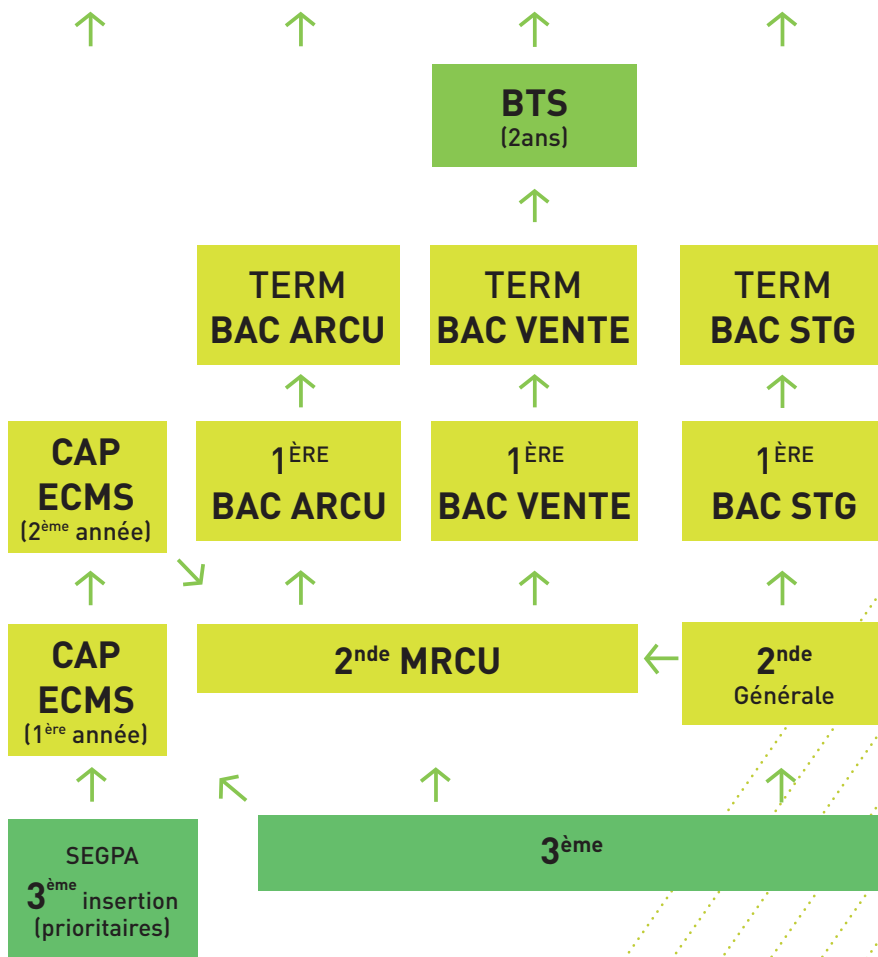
BTS
(2ans)

TERM
BAC ARCU

TERM
BAC VENTE

TERM
BAC STG

CAP
ECMS
(2$^{ème}$ année)

1$^{ÈRE}$
BAC ARCU

1$^{ÈRE}$
BAC VENTE

1$^{ÈRE}$
BAC STG

CAP
ECMS
(1$^{ère}$ année)

2$^{nde}$ MRCU

2$^{nde}$
Générale

SEGPA
3$^{ème}$ insertion
(prioritaires)

3$^{ème}$